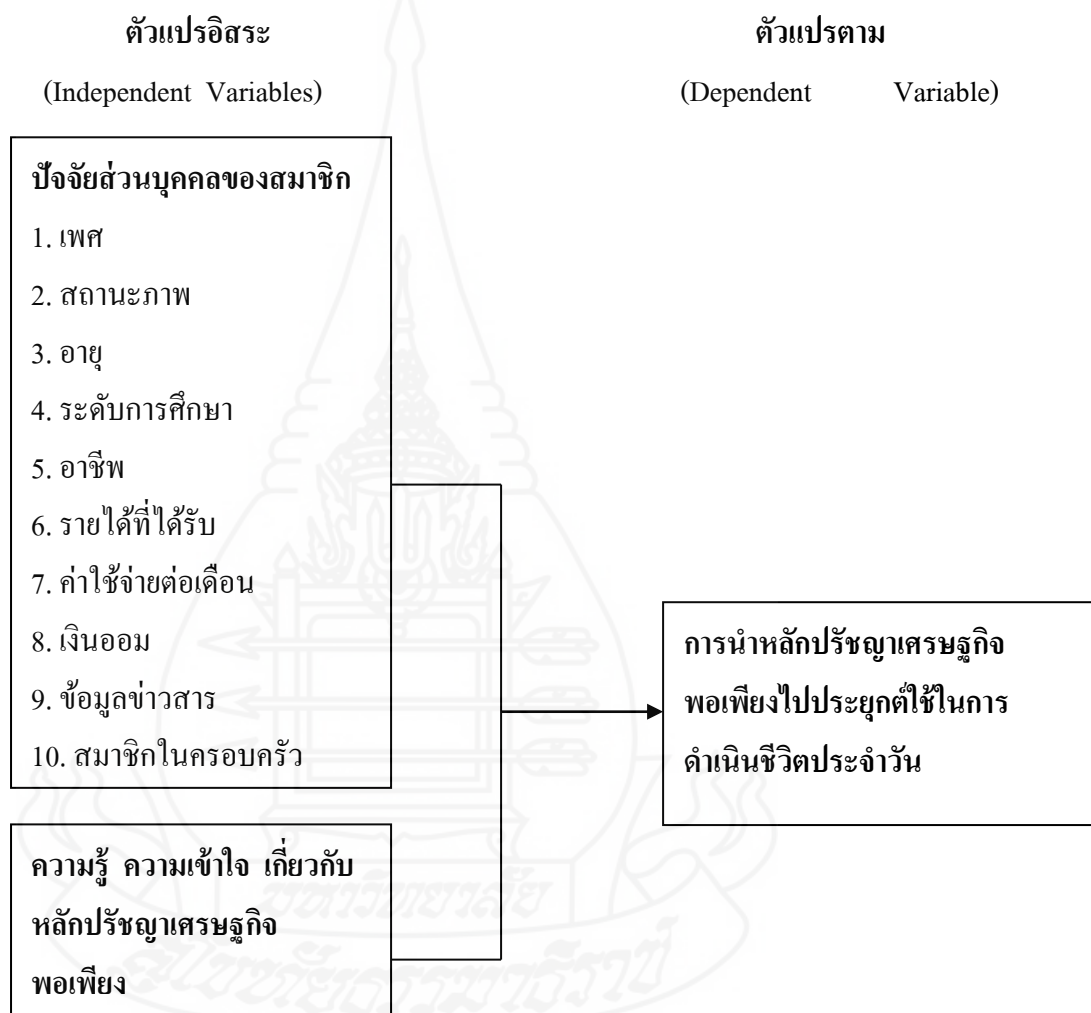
ตัวแปรอิสระ

(Independent Variables)

ตัวแปรตาม

(Dependent Variable)

ปัจจัยส่วนบุคคลของสมาชิก

1. เพศ

2. สถานะภาพ

3. อายุ

4. ระดับการศึกษา

5. อาชีพ

6. รายได้ที่ได้รับ

7. ค่าใช้จ่ายต่อเดือน

8. เงินออม

9. ข้อมูลข่าวสาร

10. สมาชิกในครอบครัว

ความรู้ ความเข้าใจ เกี่ยวกับหลักปรัชญาเศรษฐกิจพอเพียง

การนำหลักปรัชญาเศรษฐกิจพอเพียงไปประยุกต์ใช้ในการดำเนินชีวิตประจำวัน